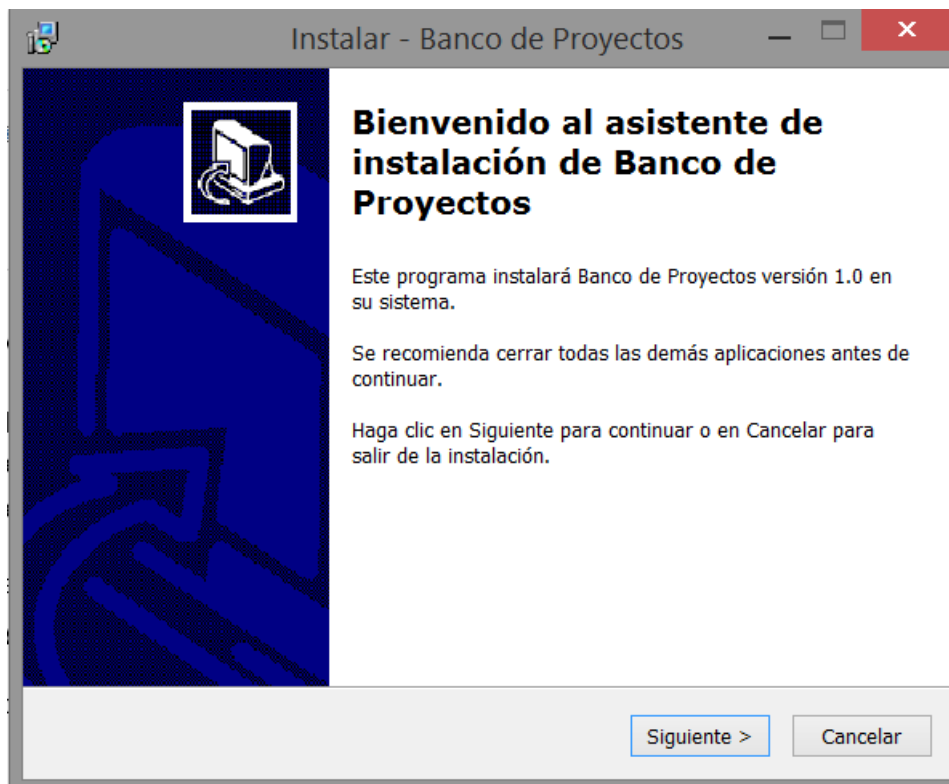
Instalar - Banco de Proyectos

Bienvenido al asistente de instalación de Banco de Proyectos

Este programa instalará Banco de Proyectos versión 1.0 en su sistema.

Se recomienda cerrar todas las demás aplicaciones antes de continuar.

Haga clic en Siguiente para continuar o en Cancelar para salir de la instalación.

Siguiente >
Cancelar